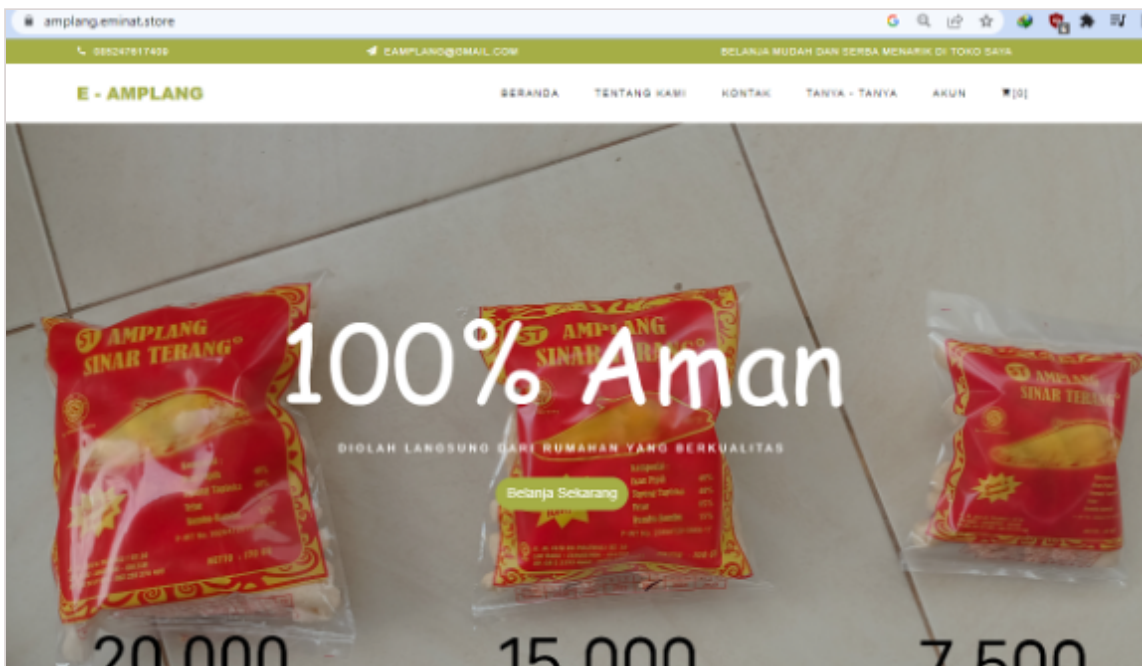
amplang.eminat.store

085247617409

EAMPLANG@GMAIL.COM

BELANJA MUDAH DAN SERBA MENARIK DI TOKO SAYA

E - AMPLANG

BERANDA TENTANG KAMI KONTAK TANYA - TANYA AKUN [0]

ST AMPLANG SINAR TERANG

ST AMPLANG SINAR TERANG

ST AMPLANG SINAR TERANG

100% Aman

DIOLAH LANGSUNG DARI RUMAHAN YANG BERKUALITAS

Belanja Sekarang

20.000

15.000

7.500